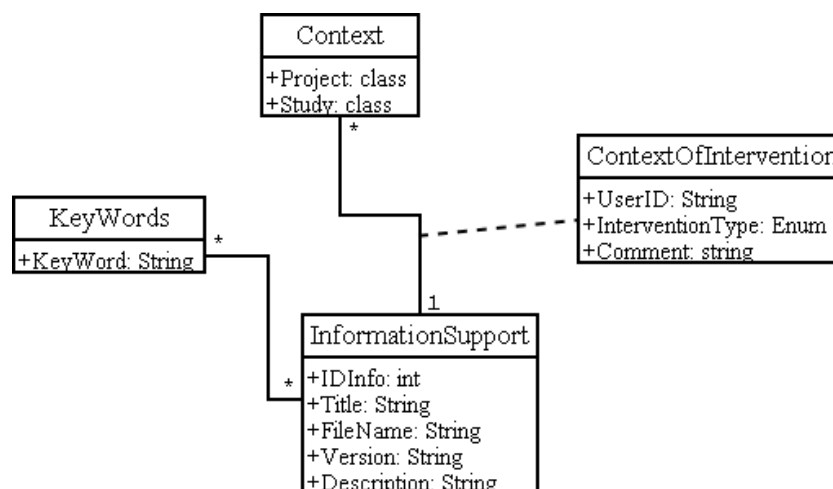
Context
+Project: class
+Study: class
*

ContextOfInterventior
+UserID: String
+InterventionType: Enum
+Comment: string

KeyWords
+KeyWord: String
*

1
InformationSupport
*
+IDInfo: int
+Title: String
+FileName: String
+Version: String
+Description: String